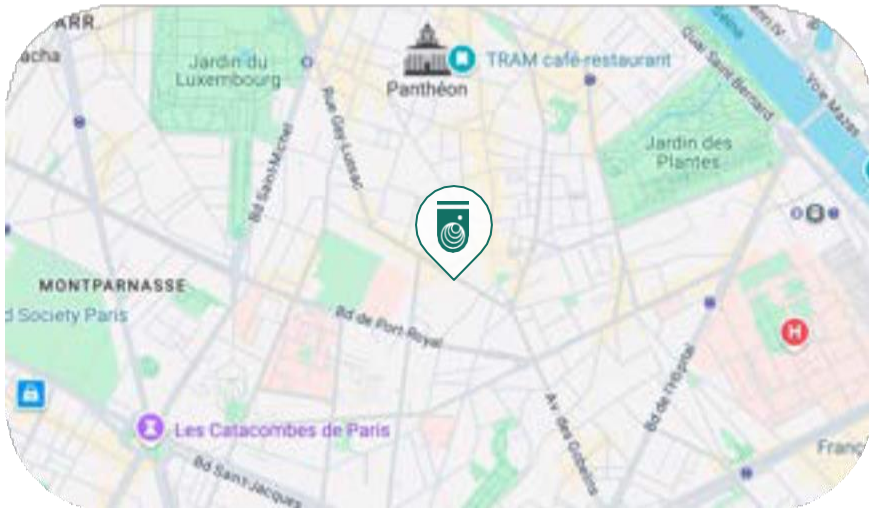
ARR.
acha
Jardin du Luxembourg
Panthéon
TRAM café-restaurant
Quai Saint-Bernard
Seine
Voie Mazas
Rue Gay Lussac
Bd Saint-Michel
Jardin des Plantes
MONTPARNASSE
d Society Paris
Bd de Port-Royal
Bd de l'Hôpital
Av. des Gobelins
Les Catacombes de Paris
Bd Saint-Jacques
Franc